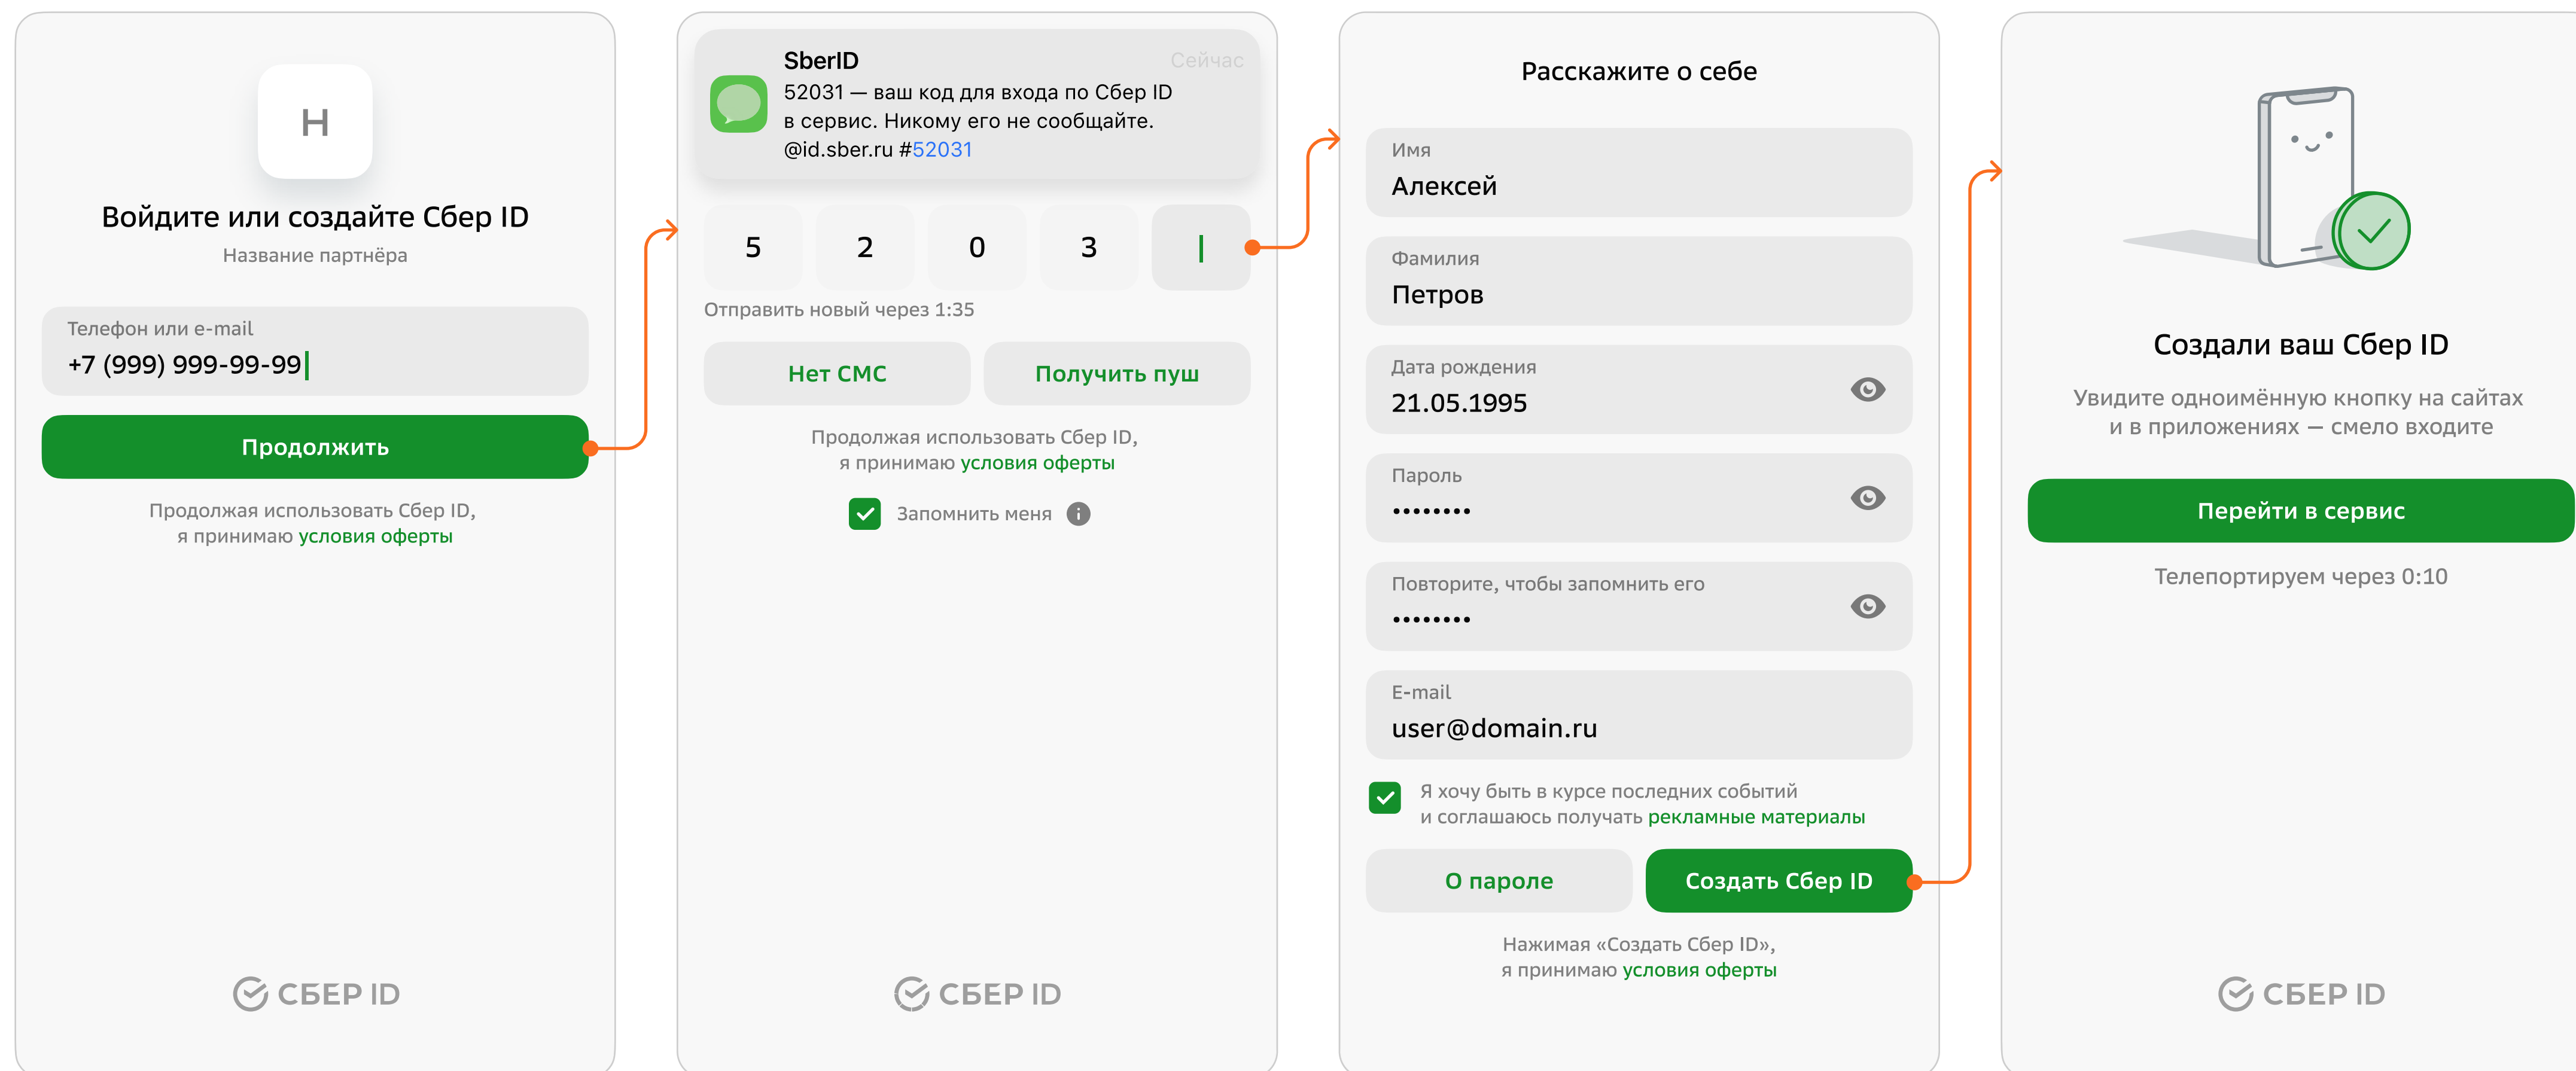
H

Войдите или создайте Сбер ID

Название партнёра

Телефон или e-mail
+7 (999) 999-99-99

Продолжить

Продолжая использовать Сбер ID, я принимаю условия оферты

СБЕР ID

SberID Сейчас
52031 — ваш код для входа по Сбер ID в сервис. Никому его не сообщайте. @id.sber.ru #52031

5 2 0 3

Отправить новый через 1:35

Нет СМС

Получить пуш

Продолжая использовать Сбер ID, я принимаю условия оферты

Запомнить меня

СБЕР ID

Расскажите о себе

Имя
Алексей

Фамилия
Петров

Дата рождения
21.05.1995

Пароль
••••••••

Повторите, чтобы запомнить его
••••••••

E-mail
user@domain.ru

Я хочу быть в курсе последних событий и соглашаюсь получать рекламные материалы

О пароле

Создать Сбер ID

Нажимая «Создать Сбер ID», я принимаю условия оферты

Создали ваш Сбер ID

Увидите одноимённую кнопку на сайтах и в приложениях — смело входите

Перейти в сервис

Телепортируем через 0:10

СБЕР ID